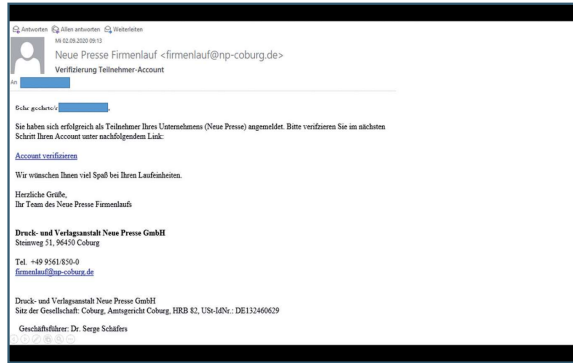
Antworten Allen antworten Weiterleiten
Mi 02.09.2020 09:13
Neue Presse Firmenlauf <firmenlauf@np-coburg.de>
Verifizierung Teilnehmer-Account
An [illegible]

Sehr geehrte/r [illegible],

Sie haben sich erfolgreich als Teilnehmer Ihres Unternehmens (Neue Presse) angemeldet. Bitte verifizieren Sie im nächsten Schritt Ihren Account unter nachfolgendem Link:

Account verifizieren

Wir wünschen Ihnen viel Spaß bei Ihren Laufeinheiten.

Herzliche Grüße,
Ihr Team des Neue Presse Firmenlaufs

Druck- und Verlagsanstalt Neue Presse GmbH
Steinweg 51, 96450 Coburg

Tel. +49 9561/850-0
firmenlauf@np-coburg.de

Druck- und Verlagsanstalt Neue Presse GmbH
Sitz der Gesellschaft: Coburg, Amtsgericht Coburg, HRB 82, USt-IdNr.: DE132460629

Geschäftsführer: Dr. Serge Schäfers